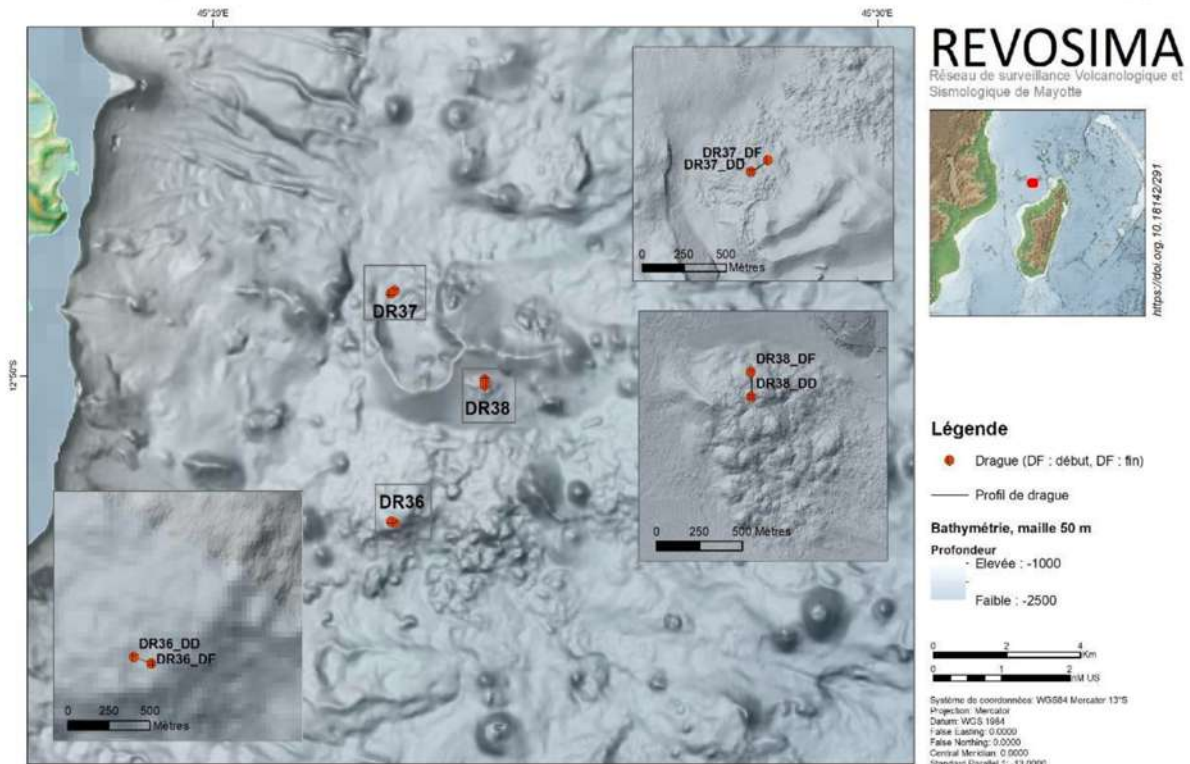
45°20'E

45°30'E

REVOSIMA
Réseau de surveillance Volcanologique et Sismologique de Mayotte

https://doi.org/10.18142/291

12°50'S

DR37_DF
DR37_DD
0 250 500 Mètres

DR37

DR38

DR38_DF
DR38_DD
0 250 500 Mètres

DR36

DR36_DD
DR36_DF
0 250 500 Mètres

Légende
Drague (DF : début, DF : fin)
Profil de drague

Bathymétrie, maille 50 m
Profondeur
Elevée : -1000
Faible : -2500

0 2 4 Km
0 1 2 nM US

Système de coordonnées: WGS84 Mercator 13°S
Projection: Mercator
Datum: WGS 1984
False Easting: 0.0000
False Northing: 0.0000
Central Meridian: 0.0000
Standard Parallel 1: -13.0000